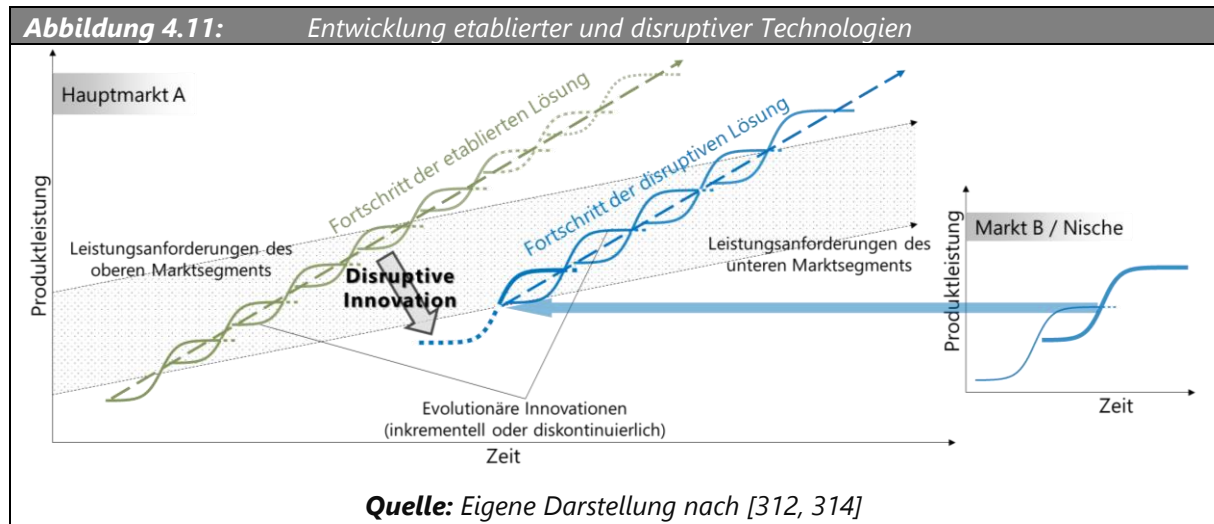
**Abbildung 4.11:** *Entwicklung etablierter und disruptiver Technologien*

Hauptmarkt A

Fortschritt der etablierten Lösung

Fortschritt der disruptiven Lösung

Produktleistung

Leistungsanforderungen des oberen Marktsegments

Disruptive Innovation

Leistungsanforderungen des unteren Marktsegments

Markt B / Nische

Produktleistung

Zeit

Evolutionäre Innovationen (inkrementell oder diskontinuierlich)

Zeit

***Quelle:*** *Eigene Darstellung nach [312, 314]*